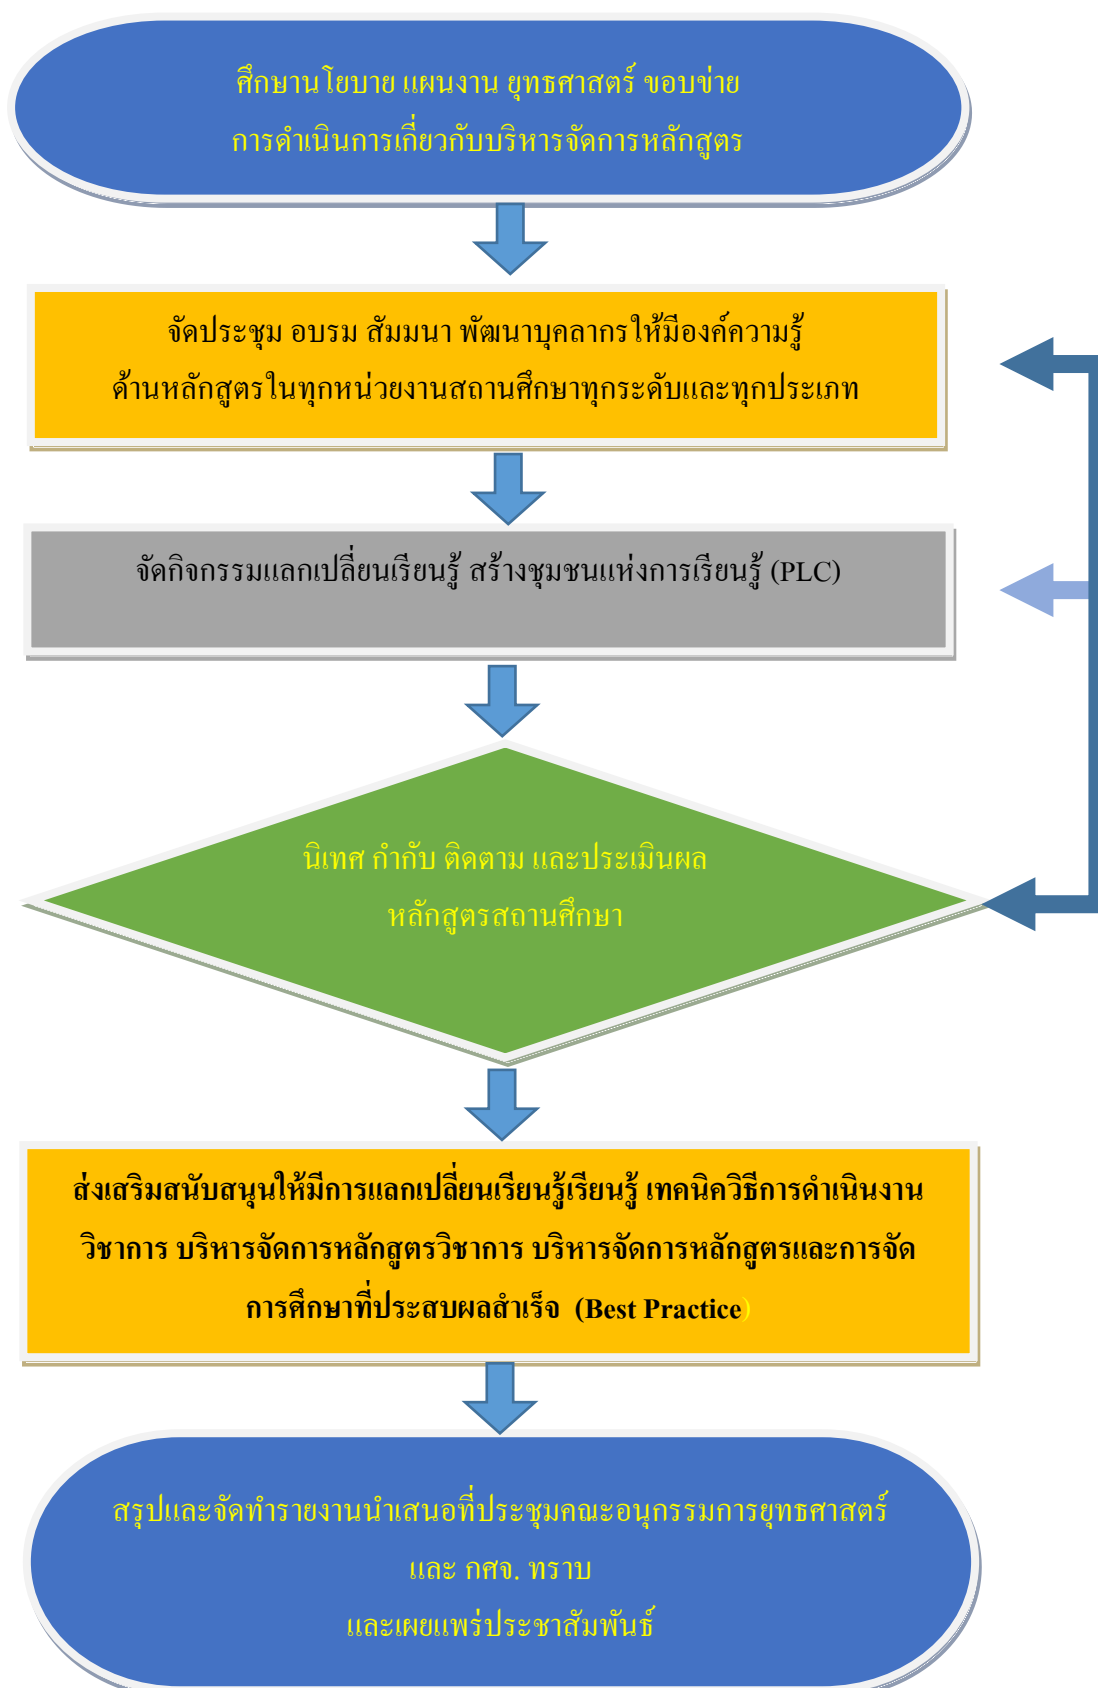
ศึกษานโยบาย แผนงาน ยุทธศาสตร์ ขอบข่าย
การดำเนินการเกี่ยวกับบริหารจัดการหลักสูตร

จัดประชุม อบรม สัมมนา พัฒนาบุคลากรให้มีองค์ความรู้
ด้านหลักสูตรในทุกหน่วยงานสถานศึกษาทุกระดับและทุกประเภท

จัดกิจกรรมแลกเปลี่ยนเรียนรู้ สร้างชุมชนแห่งการเรียนรู้ (PLC)

นิเทศ กำกับ ติดตาม และประเมินผล
หลักสูตรสถานศึกษา

ส่งเสริมสนับสนุนให้มีการแลกเปลี่ยนเรียนรู้เรียนรู้ เทคนิควิธีการดำเนินงานวิชาการ บริหารจัดการหลักสูตรวิชาการ บริหารจัดการหลักสูตรและการจัดการศึกษาที่ประสบผลสำเร็จ (Best Practice)

สรุปและจัดทำรายงานนำเสนอที่ประชุมคณะอนุกรรมการยุทธศาสตร์
และ กศจ. ทราบ
และเผยแพร่ประชาสัมพันธ์